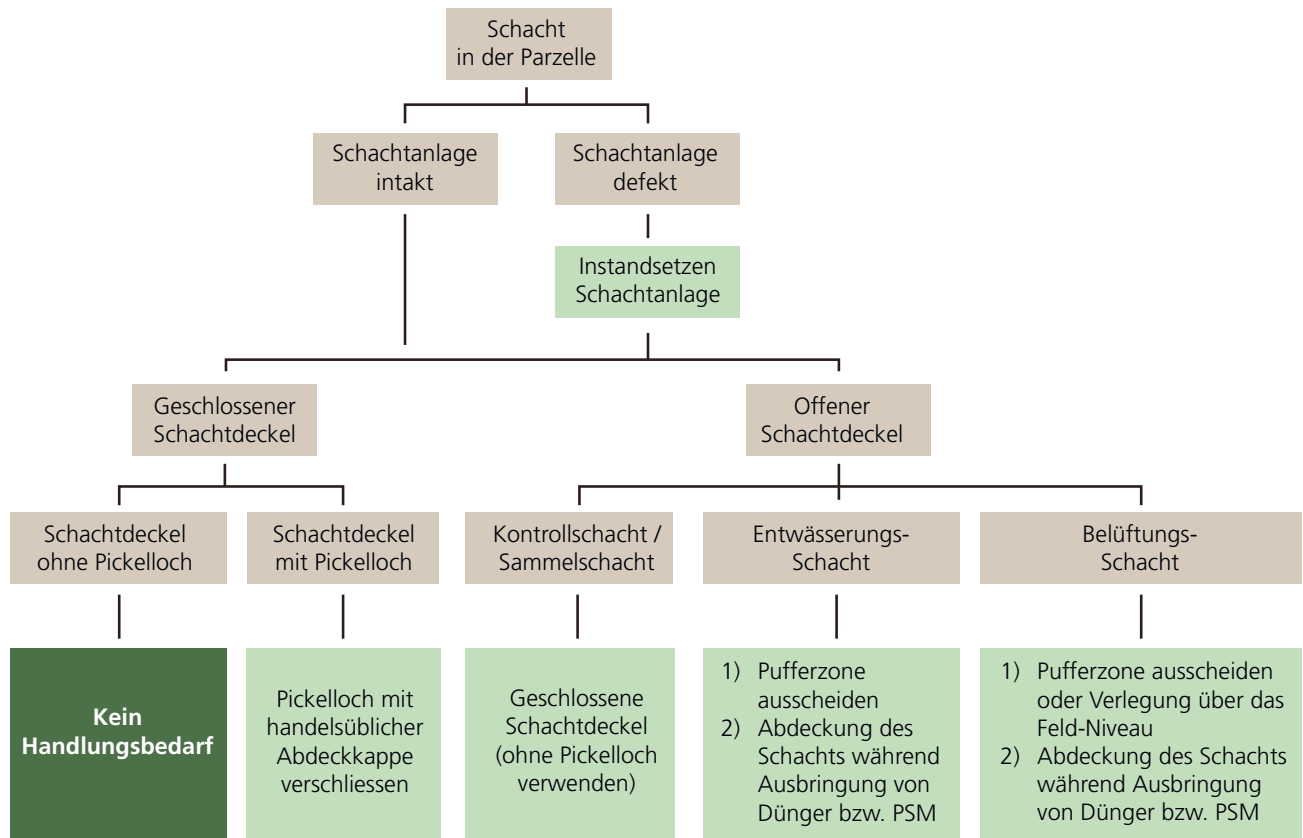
Schacht in der Parzelle

Schachtanlage intakt

Schachtanlage defekt

Instandsetzen Schachtanlage

Geschlossener Schachtdeckel

Offener Schachtdeckel

Schachtdeckel ohne Pickelloch

Schachtdeckel mit Pickelloch

Kontrollschacht / Sammelschacht

Entwässerungs-Schacht

Belüftungs-Schacht

Kein Handlungsbedarf

Pickelloch mit handelsüblicher Abdeckkappe verschliessen

Geschlossene Schachtdeckel (ohne Pickelloch verwenden)

1) Pufferzone ausscheiden
2) Abdeckung des Schachts während Ausbringung von Dünger bzw. PSM

1) Pufferzone ausscheiden oder Verlegung über das Feld-Niveau
2) Abdeckung des Schachts während Ausbringung von Dünger bzw. PSM